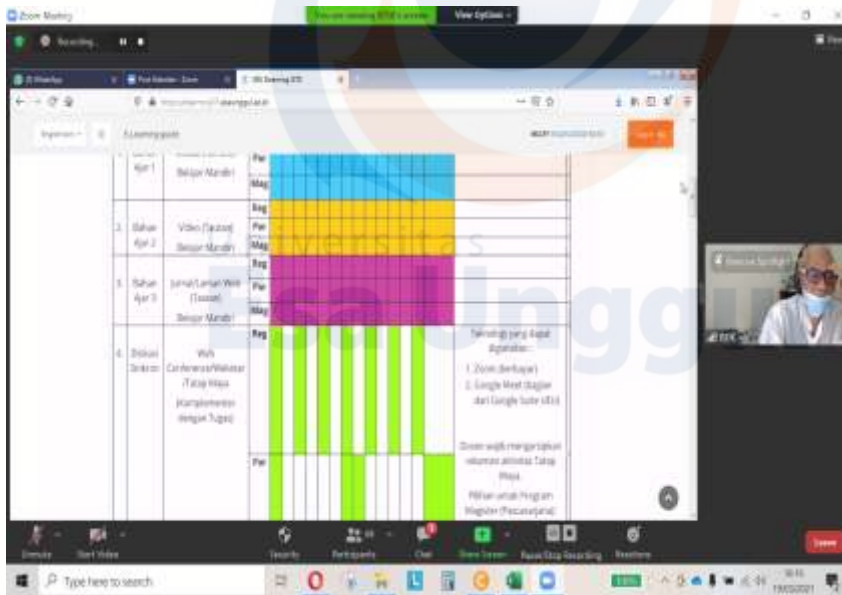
Zoom Meeting

You are viewing BTSE's screen

View Options

Recording...

E-Learning Esa

E-Learning guide

| | | | | |
|---|---|---|---|---|
| | Bahan Ajar 1 | Belajar Mandiri | Pw | |
| | | | Mag | |
| | | | Reg | |
| 2. | Bahan Ajar 2 | Video (Tautan) Belajar Mandiri | Pw | |
| | | | Mag | |
| | | | Reg | |
| 3. | Bahan Ajar 3 | Jurnal/Laman Web (Tautan) Belajar Mandiri | Pw | |
| | | | Mag | |
| 4. | Diskusi Sinkron | Web Conference/Webinar /Tatap Maya (Komplementer dengan Tugas) | Reg | Teknologi yang dapat digunakan: 1. Zoom (berbayar) 2. Google Meet (bagian dari Google Suite UEU) Dosen wajib mengarsipkan rekaman aktivitas Tatap Maya. |
| | | | Pw | Pilihan untak Program Magister (Pascasarjana) |

Universitas Esa Unggul

Unmute | Start Video | Security | Participants | Chat | Share Screen | Pause/Stop Recording | Reactions | Leave

Type here to search